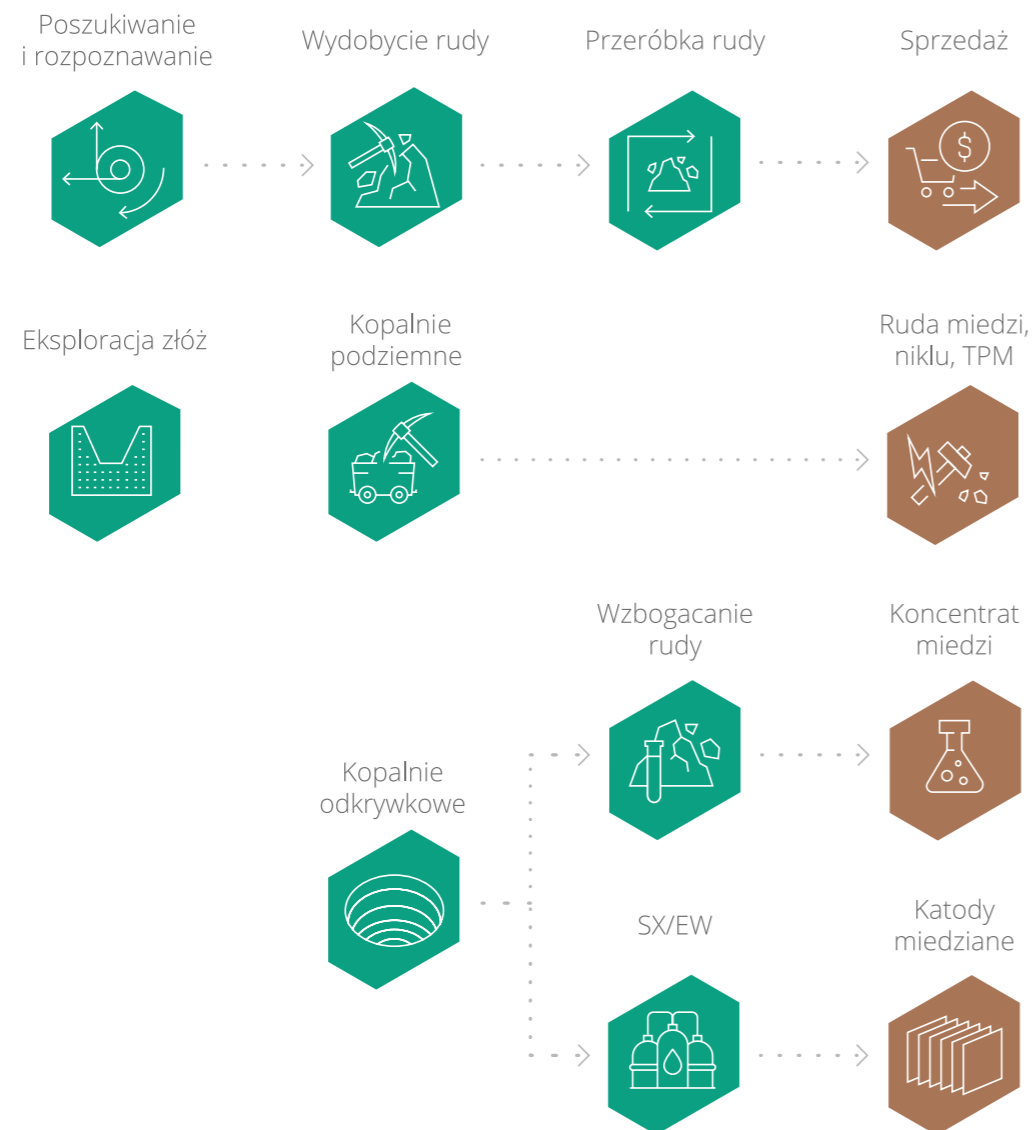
Poszukiwanie i rozpoznawanie

Wydobycie rudy

Przeróbka rudy

Sprzedaż

Eksploracja złóż

Kopalnie podziemne

Ruda miedzi, niklu, TPM

Wzbogacanie rudy

Koncentrat miedzi

Kopalnie odkrywkowe

SX/EW

Katody miedziane